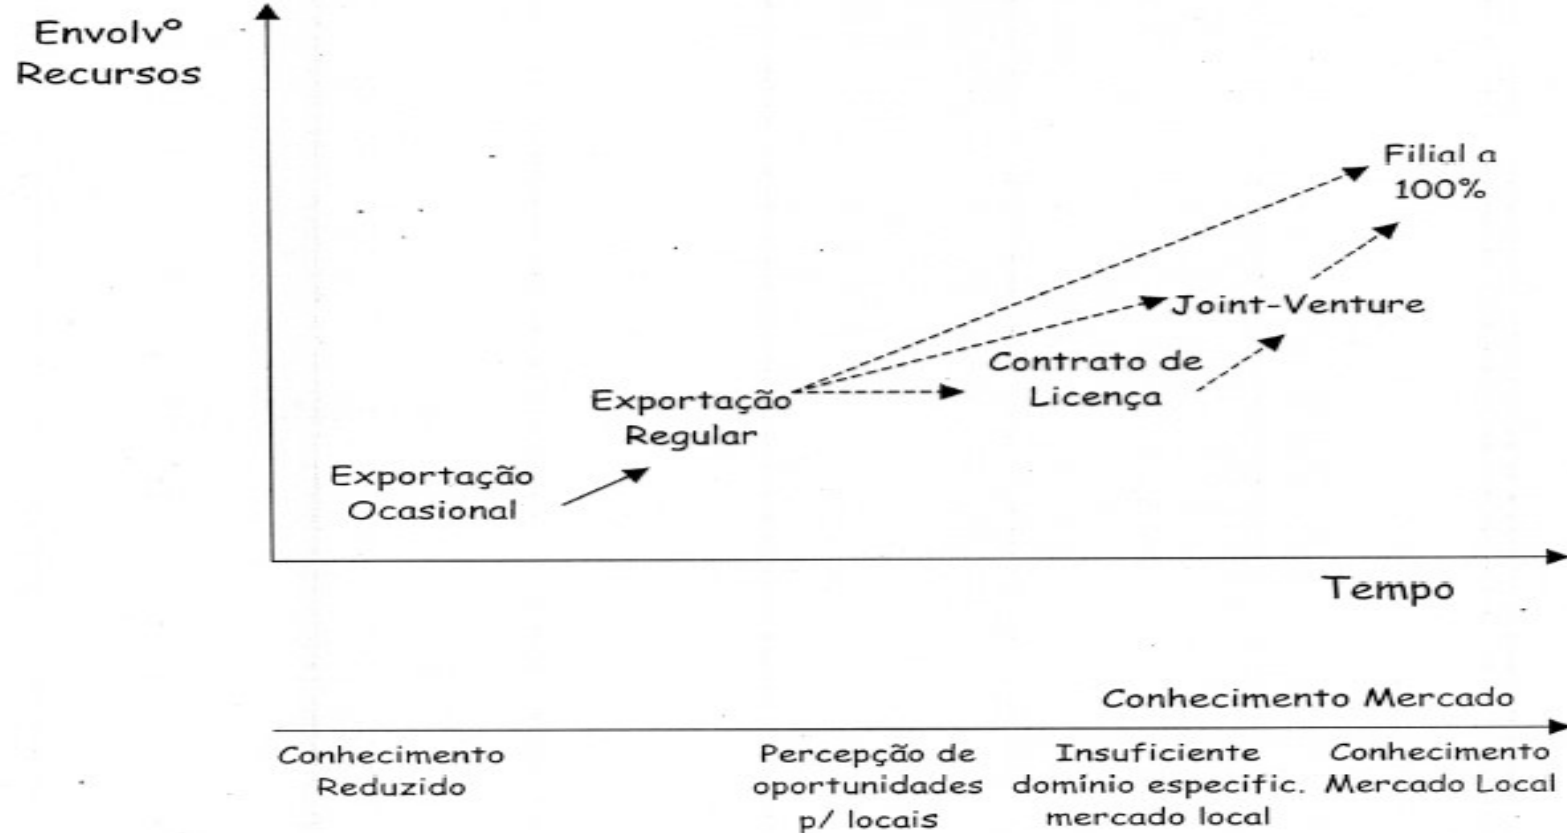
Envolvº Recursos

Filial a 100%

Joint-Venture

Contrato de Licença

Exportação Regular

Exportação Ocasional

Tempo

Conhecimento Mercado

Conhecimento Reduzido

Percepção de oportunidades p/ locais

Insuficiente domínio especific. mercado local

Conhecimento Mercado Local